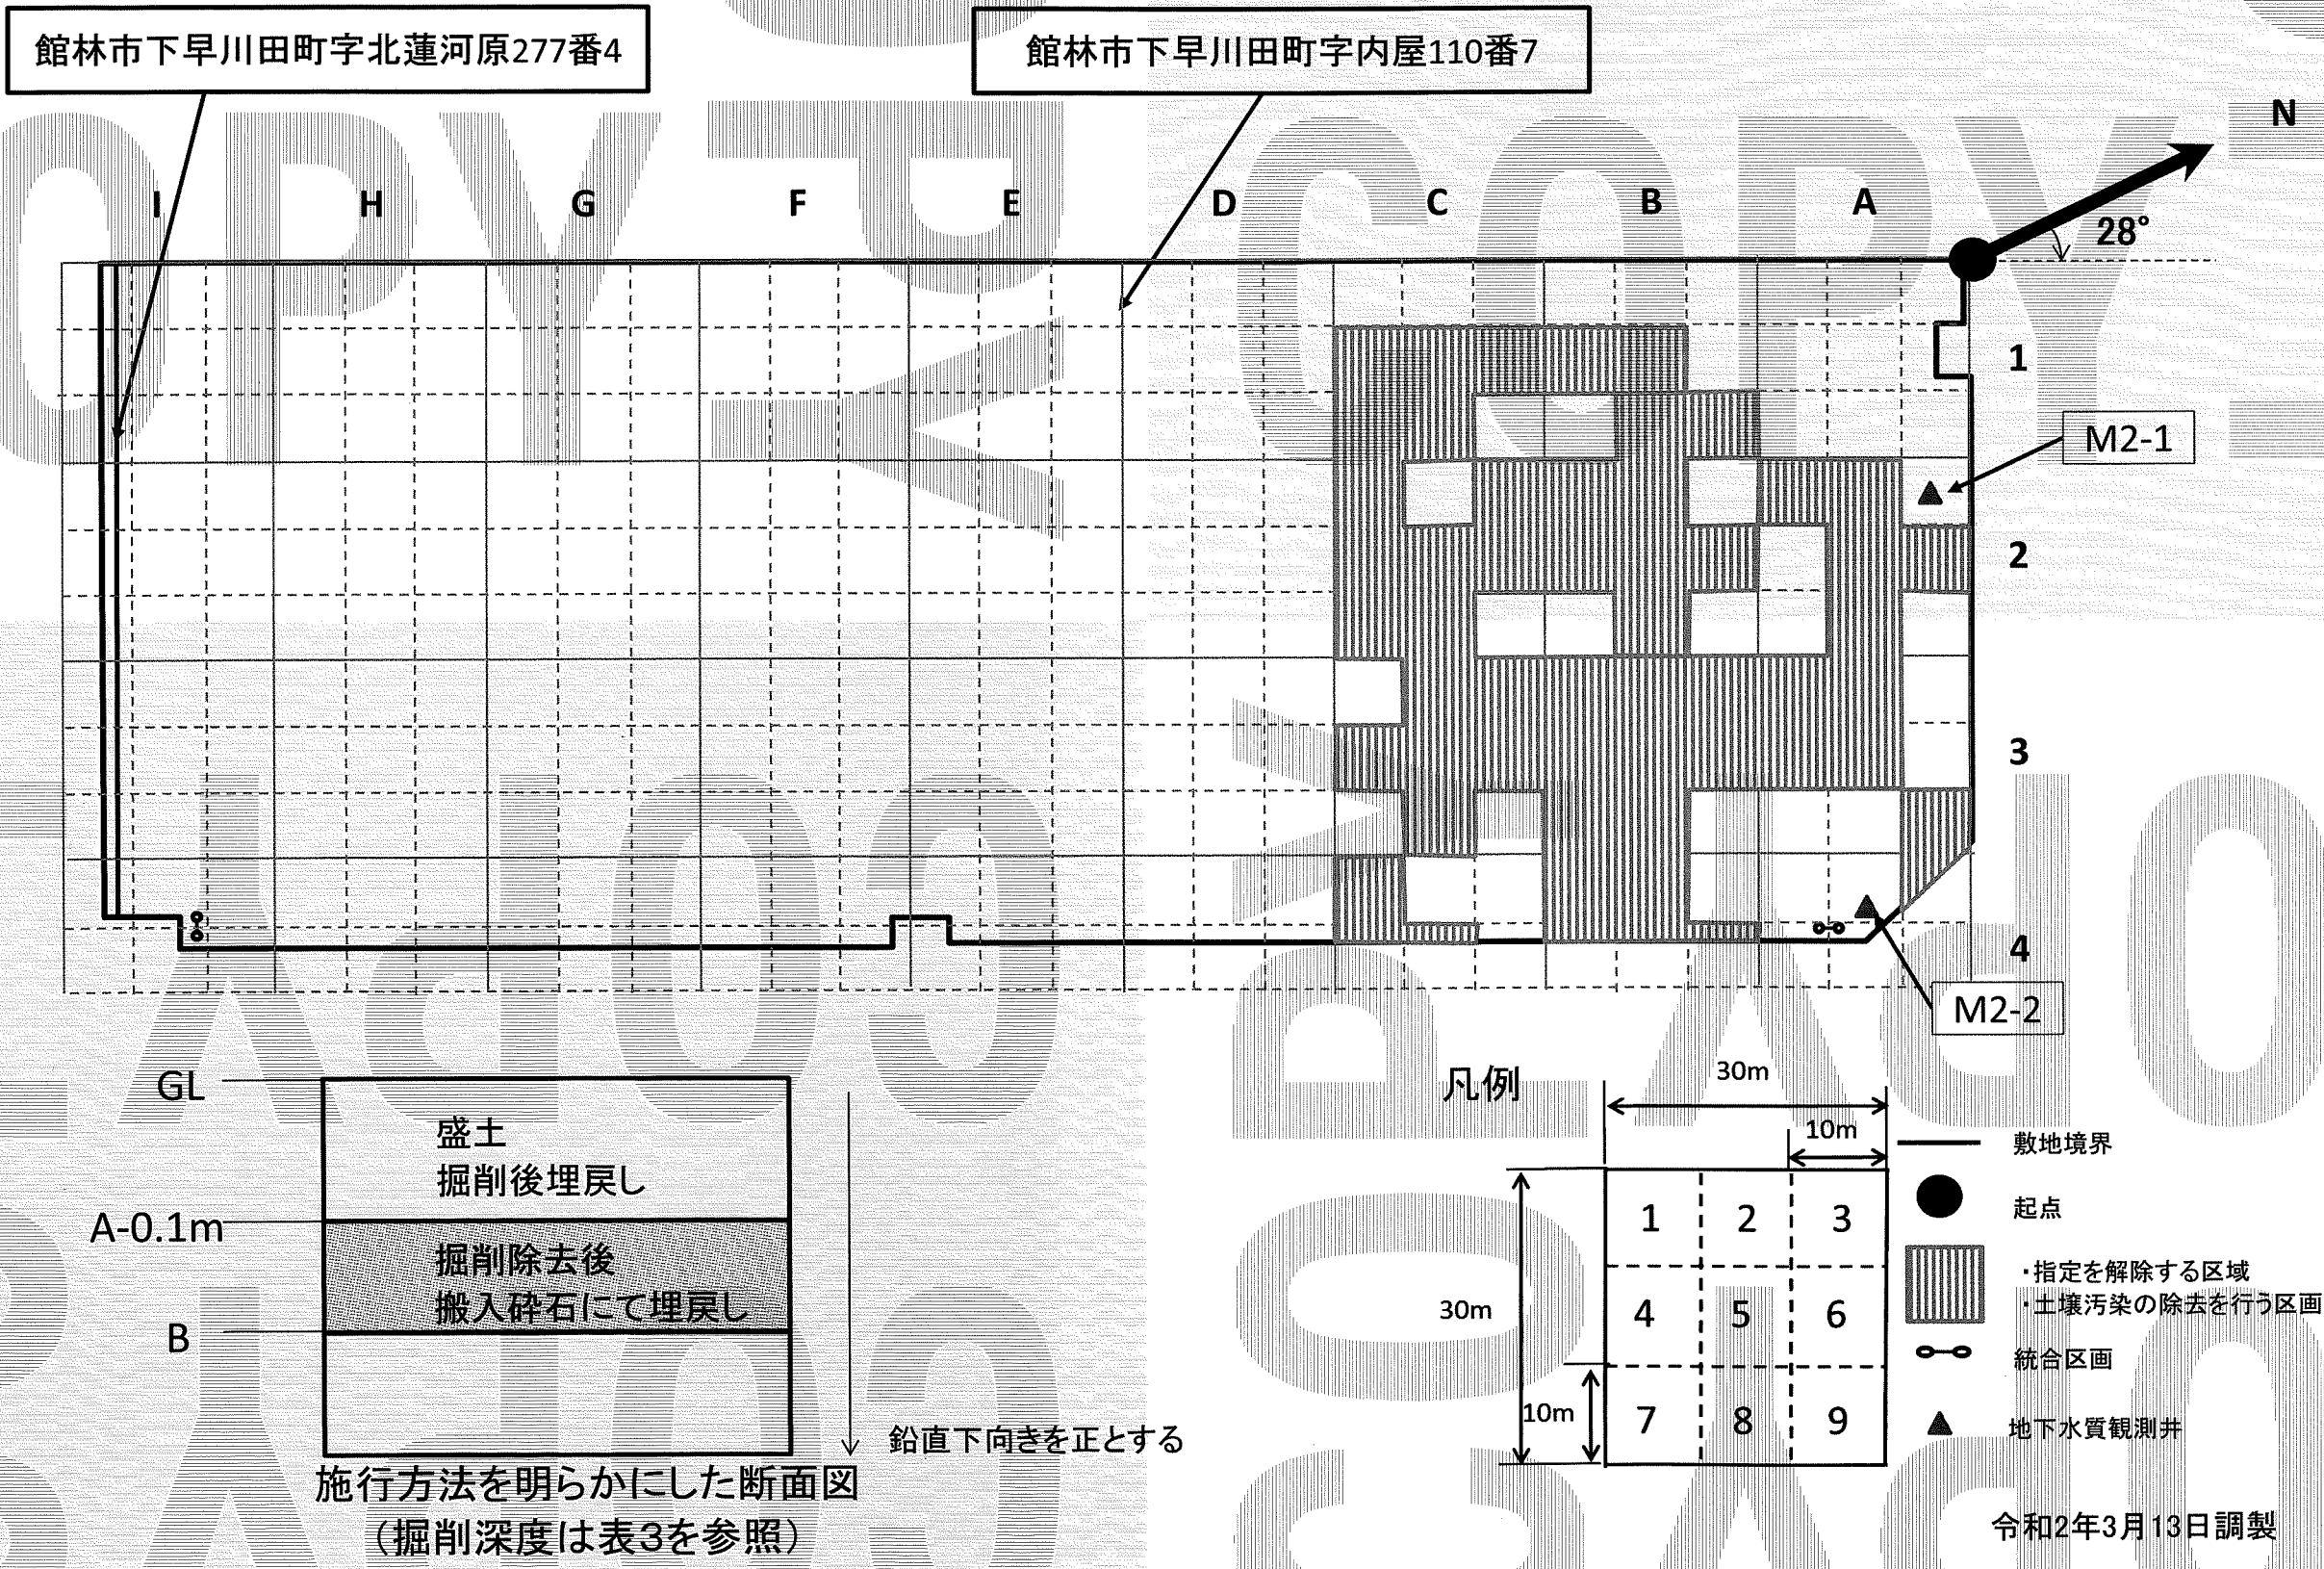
館林市下早川田町字北蓮河原277番4

館林市下早川田町字内屋110番7

N

28°

I H G F E D C B A

1

2

3

4

M2-1

M2-2

GL

盛土
掘削後埋戻し

A-0.1m

掘削除去後
搬入砕石にて埋戻し

B

鉛直下向きを正とする

施行方法を明らかにした断面図
(掘削深度は表3を参照)

凡例

30m

10m

30m

10m

| 1 | 2 | 3 |
|---|---|---|
| 4 | 5 | 6 |
| 7 | 8 | 9 |

敷地境界

起点

・指定を解除する区域
・土壌汚染の除去を行う区画

統合区画

地下水質観測井

令和2年3月13日調製